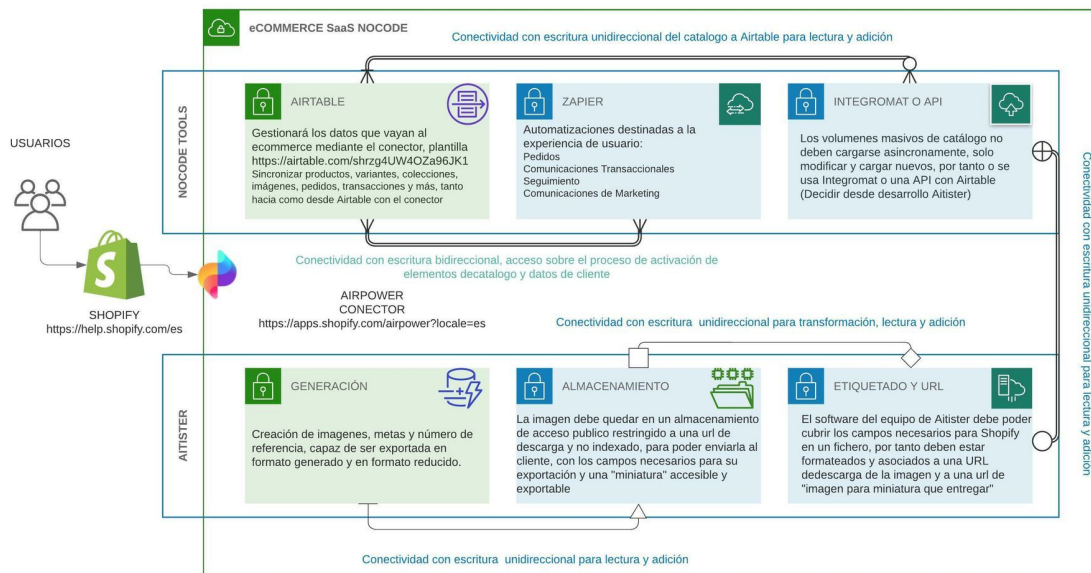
eCOMMERCE SaaS NOCODE

Conectividad con escritura unidireccional del catalogo a Airtable para lectura y adición

NOCODE TOOLS

AIRTABLE

Gestionará los datos que vayan al ecommerce mediante el conector, plantilla https://airtable.com/shrzg4UW4OZa96JK1
Sincronizar productos, variantes, colecciones, imágenes, pedidos, transacciones y más, tanto hacia como desde Airtable con el conector

ZAPIER

Automatizaciones destinadas a la experiencia de usuario:
Pedidos
Comunicaciones Transaccionales
Seguimiento
Comunicaciones de Marketing

INTEGROMAT O API

Los volumenes masivos de catálogo no deben cargarse asincronamente, solo modificar y cargar nuevos, por tanto o se usa Integromat o una API con Airtable (Decidir desde desarrollo Aitister)

USUARIOS

SHOPIFY
https://help.shopify.com/es

Conectividad con escritura bidireccional, acceso sobre el proceso de activación de elementos decatalogo y datos de cliente

AIRPOWER
CONECTOR
https://apps.shopify.com/airpower?locale=es

Conectividad con escritura unidireccional para transformación, lectura y adición

AITISTER

GENERACIÓN

Creación de imagenes, metas y número de referencia, capaz de ser exportada en formato generado y en formato reducido.

ALMACENAMIENTO

La imagen debe quedar en un almacenamiento de acceso publico restringido a una url de descarga y no indexado, para poder enviarla al cliente, con los campos necesarios para su exportación y una "miniatura" accesible y exportable

ETIQUETADO Y URL

El software del equipo de Aitister debe poder cubrir los campos necesarios para Shopify en un fichero, por tanto deben estar formateados y asociados a una URL dedescarga de la imagen y a una url de "imagen para miniatura que entregar"

Conectividad con escritura unidireccional para lectura y adición

Conectividad con escritura unidireccional para lectura y adición